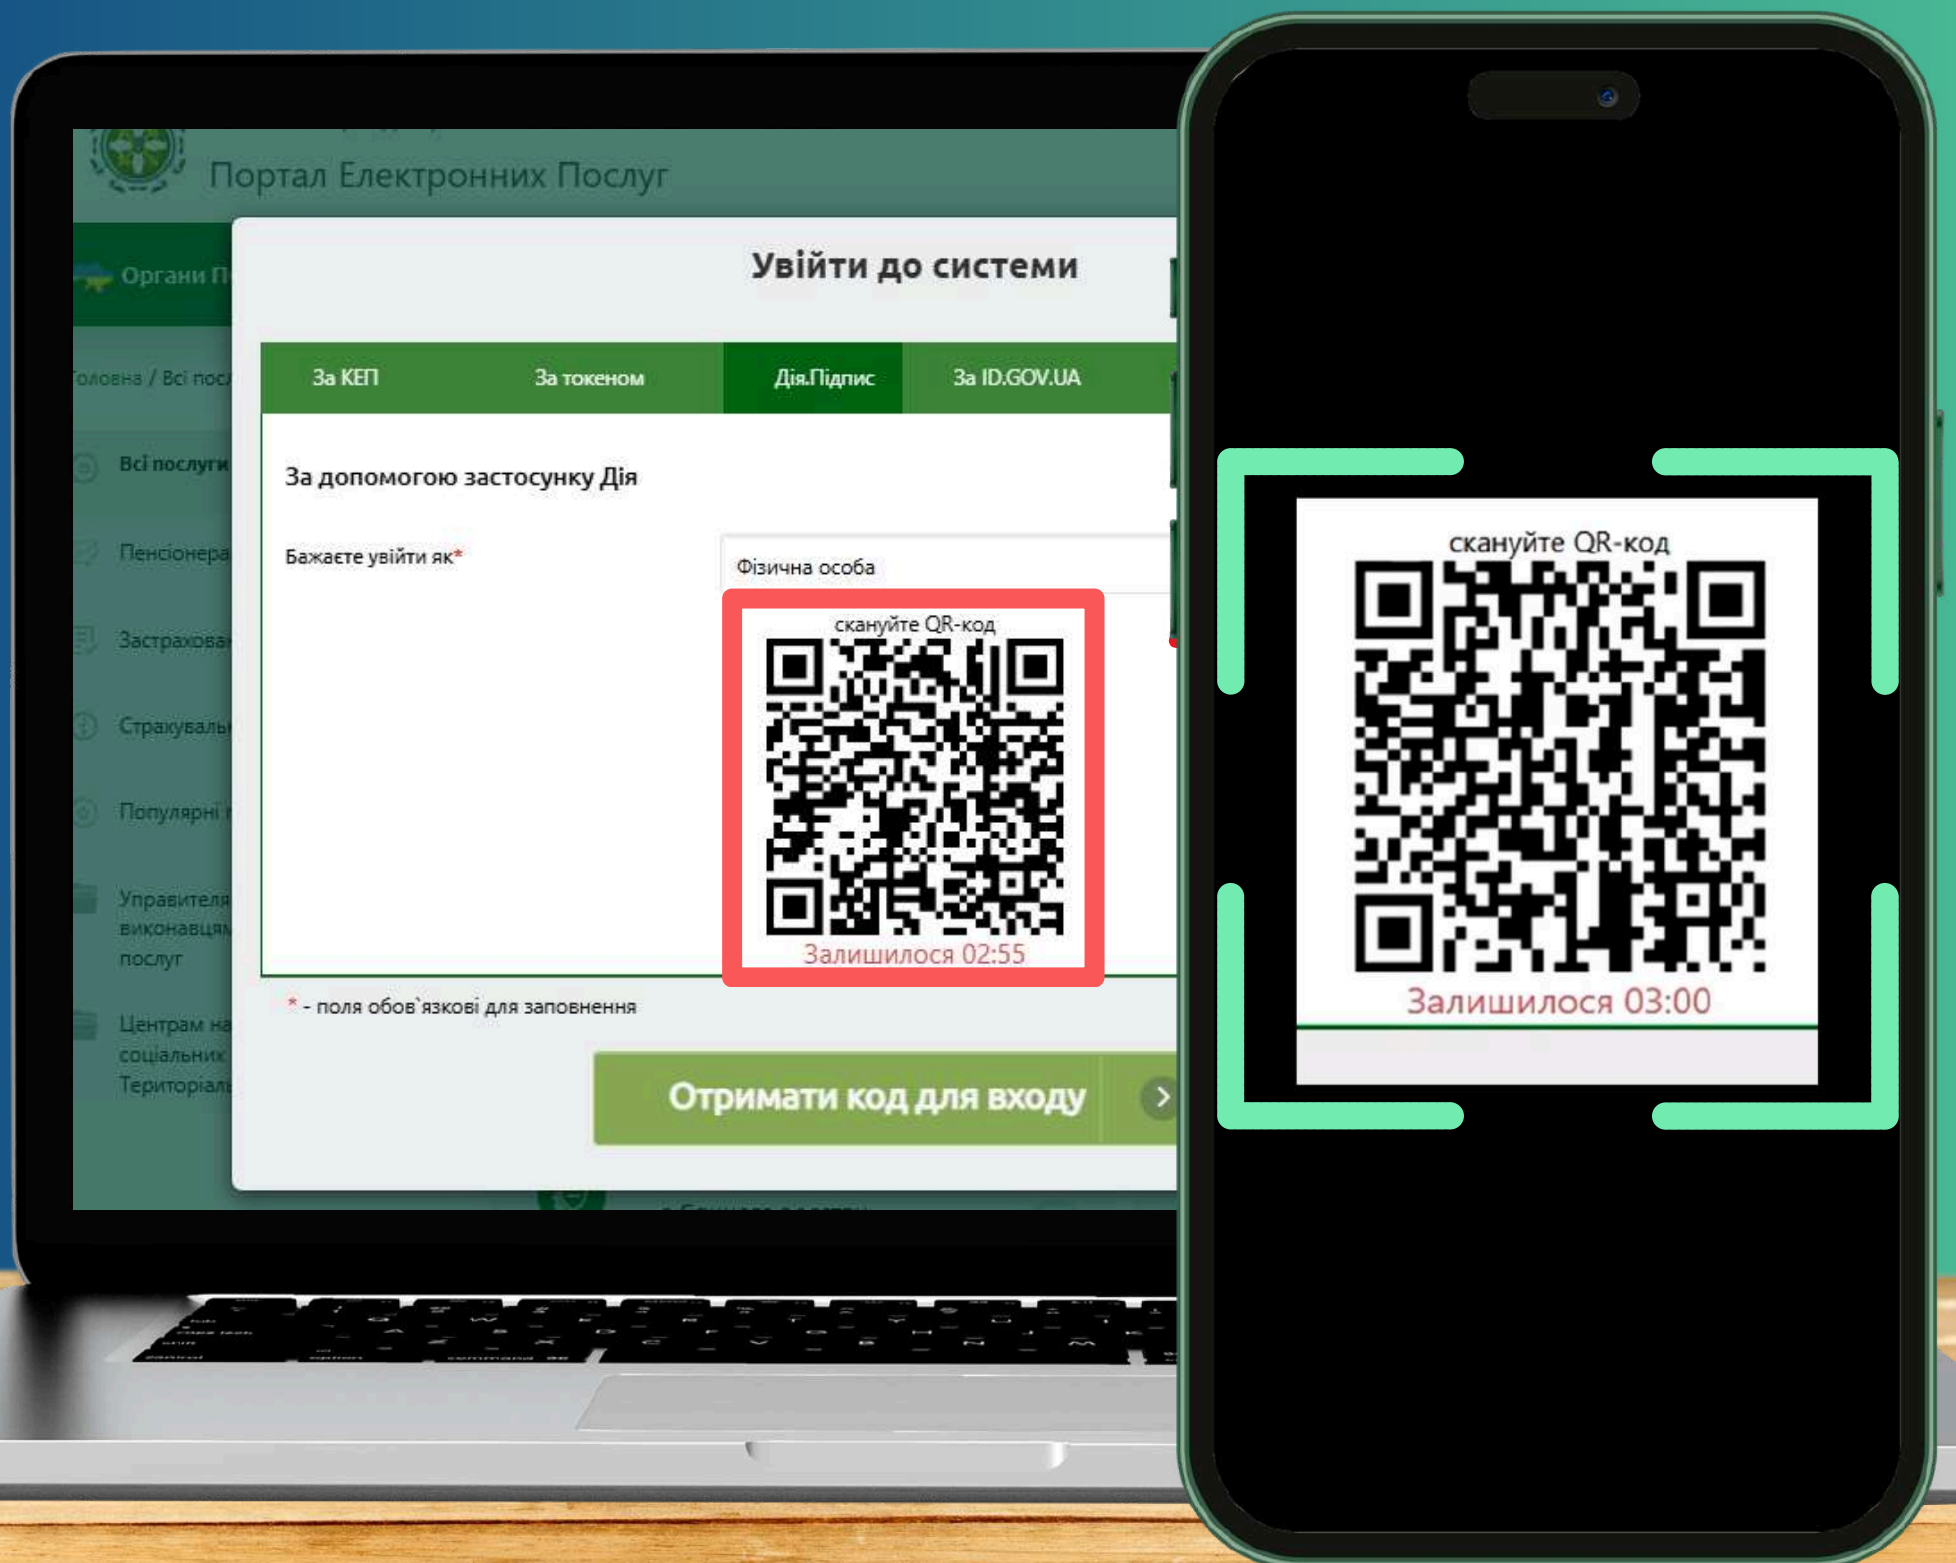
Портал Електронних Послуг

Органи П

Головна / Всі пос

Всі послуги

Пенсіонера

Застрахова

Страхуваль

Популярні

Управителя виконавцям послуг

Центрам на соціальник Територіаль

Увійти до системи

За КЕП | За токеном | Дія.Підпис | За ID.GOV.UA

За допомогою застосунку Дія

Бажаєте увійти як*

Фізична особа

скануйте QR-код

Залишилося 02:55

* - поля обов`язкові для заповнення

Отримати код для входу

скануйте QR-код

Залишилося 03:00